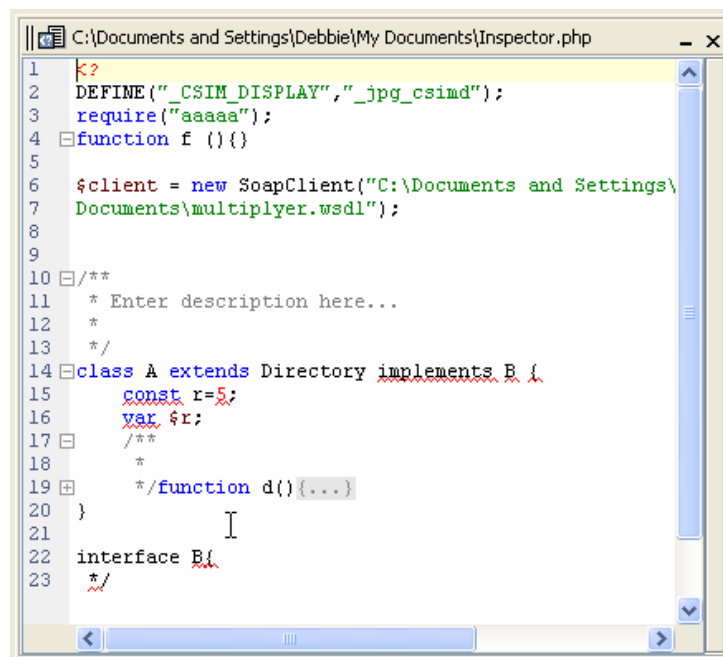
C:\Documents and Settings\Debbie\My Documents\Inspector.php

1 <?
2 DEFINE("_CSIM_DISPLAY","_jpg_csimd");
3 require("aaaaa");
4 function f (){}
5
6 $client = new SoapClient("C:\Documents and Settings\
7 Documents\multiplyer.wsdl");
8
9
10 /**
11 * Enter description here...
12 *
13 */
14 class A extends Directory implements B {
15 const r=5;
16 var $r;
17 /**
18 *
19 */function d(){...}
20 }
21
22 interface B{
23 */